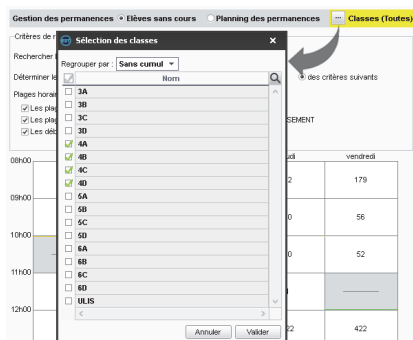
Gestion des permanences  Elèves sans cours  Planning des permanences  ...  Classes (Toutes)

Critères de r

Rechercher l

Déterminer le

des critères suivants

Plages horai

Les plag

Les plag

Les déb

SEMENT

Sélection des classes

Regrouper par : Sans cumul

Nom

3A
3B
3C
3D
4A
4B
4C
4D
5A
5B
5C
5D
6A
6B
6C
6D
ULIS

Annuler  Valider

08h00
09h00
10h00
11h00
12h00

udi
2
0
0
22

vendredi
179
56
52
422